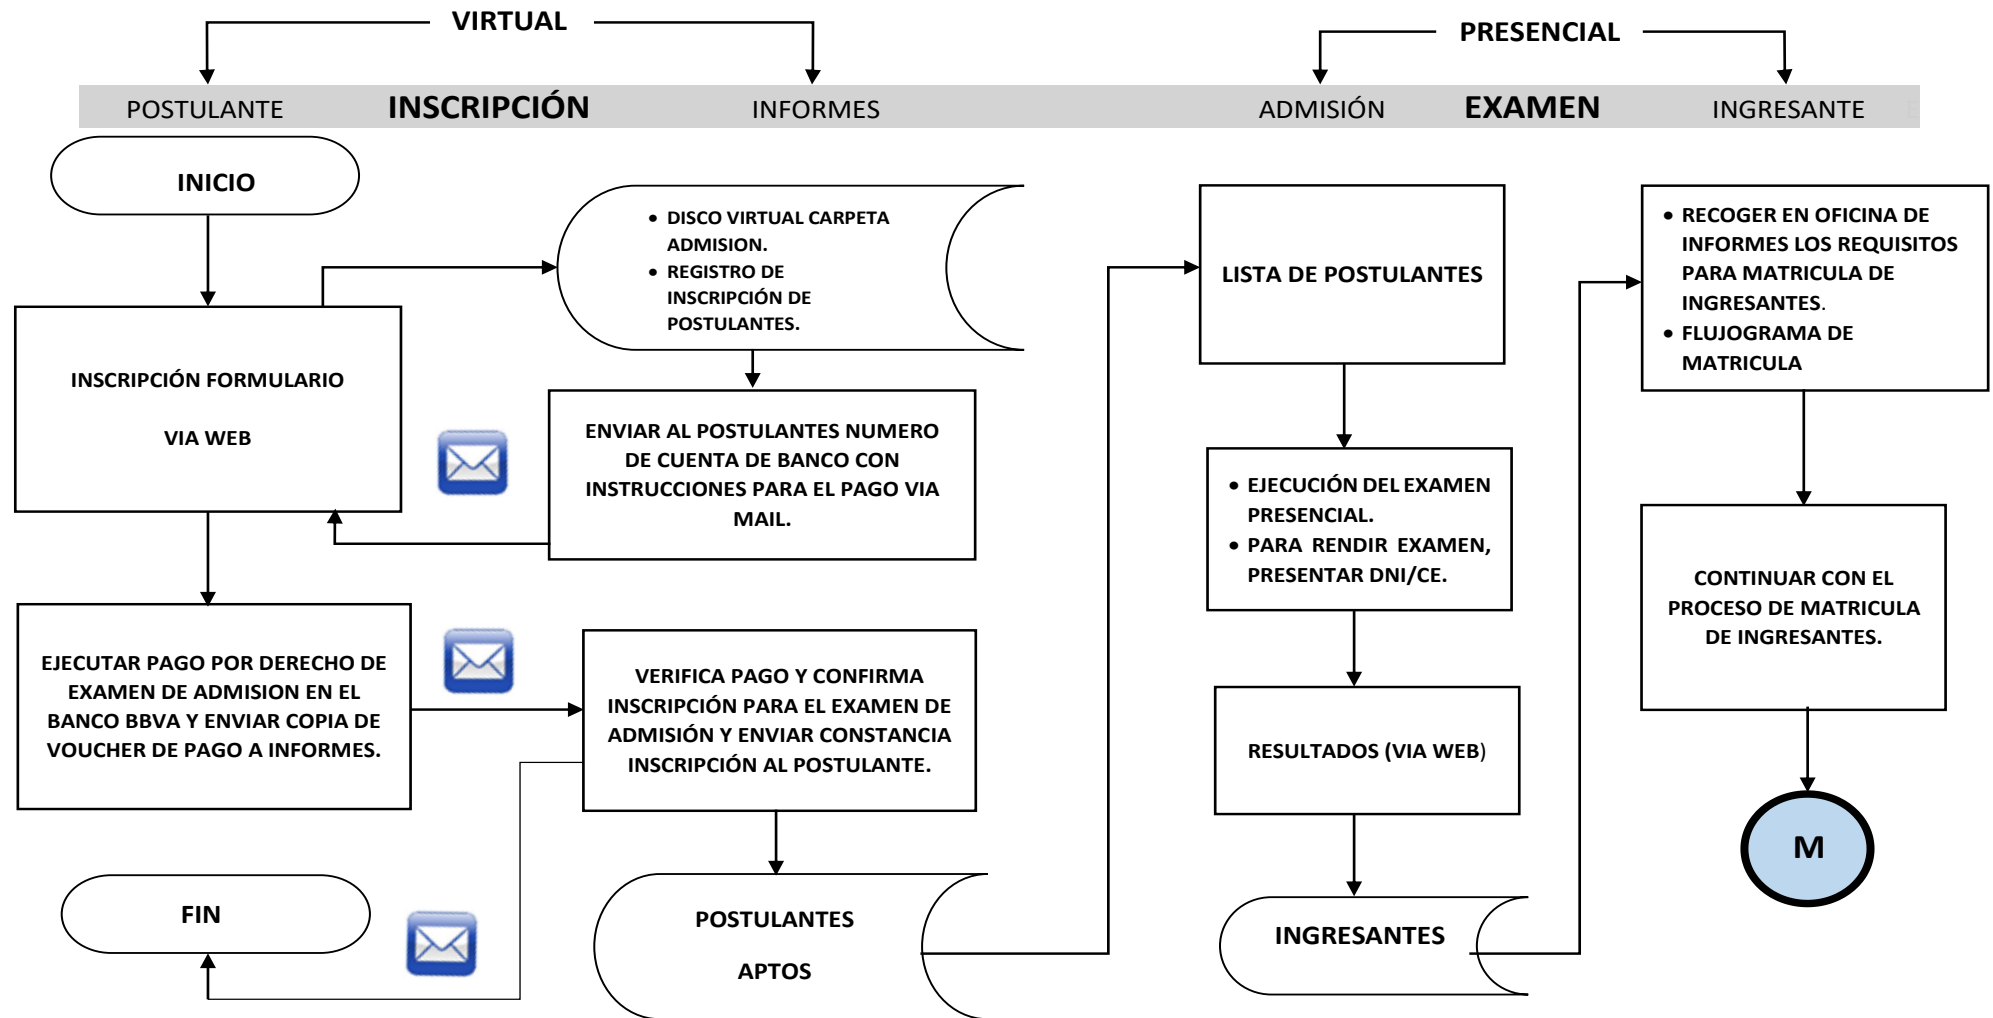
VIRTUAL

PRESENCIAL

POSTULANTE INSCRIPCIÓN INFORMES ADMISIÓN EXAMEN INGRESANTE

INICIO

INSCRIPCIÓN FORMULARIO

VIA WEB

• DISCO VIRTUAL CARPETA ADMISION.
• REGISTRO DE INSCRIPCIÓN DE POSTULANTES.

ENVIAR AL POSTULANTES NUMERO DE CUENTA DE BANCO CON INSTRUCCIONES PARA EL PAGO VIA MAIL.

EJECUTAR PAGO POR DERECHO DE EXAMEN DE ADMISION EN EL BANCO BBVA Y ENVIAR COPIA DE VOUCHER DE PAGO A INFORMES.

VERIFICA PAGO Y CONFIRMA INSCRIPCIÓN PARA EL EXAMEN DE ADMISIÓN Y ENVIAR CONSTANCIA INSCRIPCIÓN AL POSTULANTE.

FIN

POSTULANTES

APTOS

LISTA DE POSTULANTES

• EJECUCIÓN DEL EXAMEN PRESENCIAL.
• PARA RENDIR EXAMEN, PRESENTAR DNI/CE.

RESULTADOS (VIA WEB)

INGRESANTES

• RECOGER EN OFICINA DE INFORMES LOS REQUISITOS PARA MATRICULA DE INGRESANTES.
• FLUJOGRAMA DE MATRICULA

CONTINUAR CON EL PROCESO DE MATRICULA DE INGRESANTES.

M